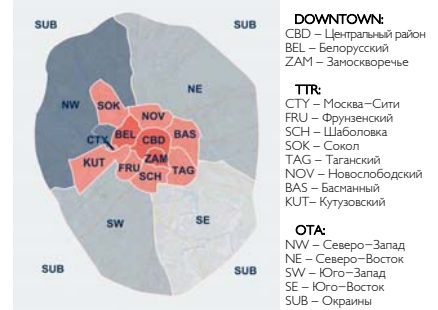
SUB
SUB
NW
SOK
NOV
NE
BEL
CBD
BAS
CTY
KUT
ZAM
FRU
TAG
SCH
SW
SE
SUB
SUB

DOWNTOWN:
CBD – Центральный район
BEL – Белорусский
ZAM – Замоскворечье

TTR:
CTY – Москва–Сити
FRU – Фрунзенский
SCH – Шаболовка
SOK – Сокол
TAG – Таганский
NOV – Новослободский
BAS – Басманный
KUT – Кутузовский

OTA:
NW – Северо–Запад
NE – Северо–Восток
SW – Юго–Запад
SE – Юго–Восток
SUB – Окраины